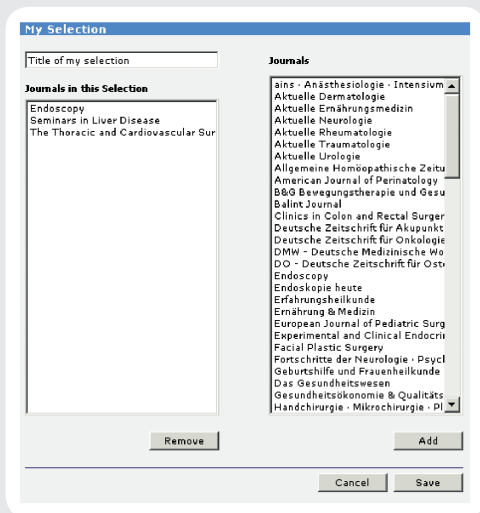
My Selection

Title of my selection

Journals in this Selection

Endoscopy
Seminars in Liver Disease
The Thoracic and Cardiovascular Sur

Journals

ains · Anästhesiologie · Intensivm
Aktuelle Dermatologie
Aktuelle Ernährungsmedizin
Aktuelle Neurologie
Aktuelle Rheumatologie
Aktuelle Traumatologie
Aktuelle Urologie
Allgemeine Homöopathische Zeitu
American Journal of Perinatology
B&G Bewegungstherapie und Gesu
Balint Journal
Clinics in Colon and Rectal Surger
Deutsche Zeitschrift für Akupunkt
Deutsche Zeitschrift für Onkologie
DMW - Deutsche Medizinische Wo
DO - Deutsche Zeitschrift für Oste
Endoscopy
Endoskopie heute
Erfahrungsheilkunde
Ernährung & Medizin
European Journal of Pediatric Surg
Experimental and Clinical Endocrin
Facial Plastic Surgery
Fortschritte der Neurologie · Psycl
Geburtshilfe und Frauenheilkunde
Das Gesundheitswesen
Gesundheitsökonomie & Qualitäts
Handchirurgie · Mikrochirurgie · Pl

Remove

Add

Cancel

Save